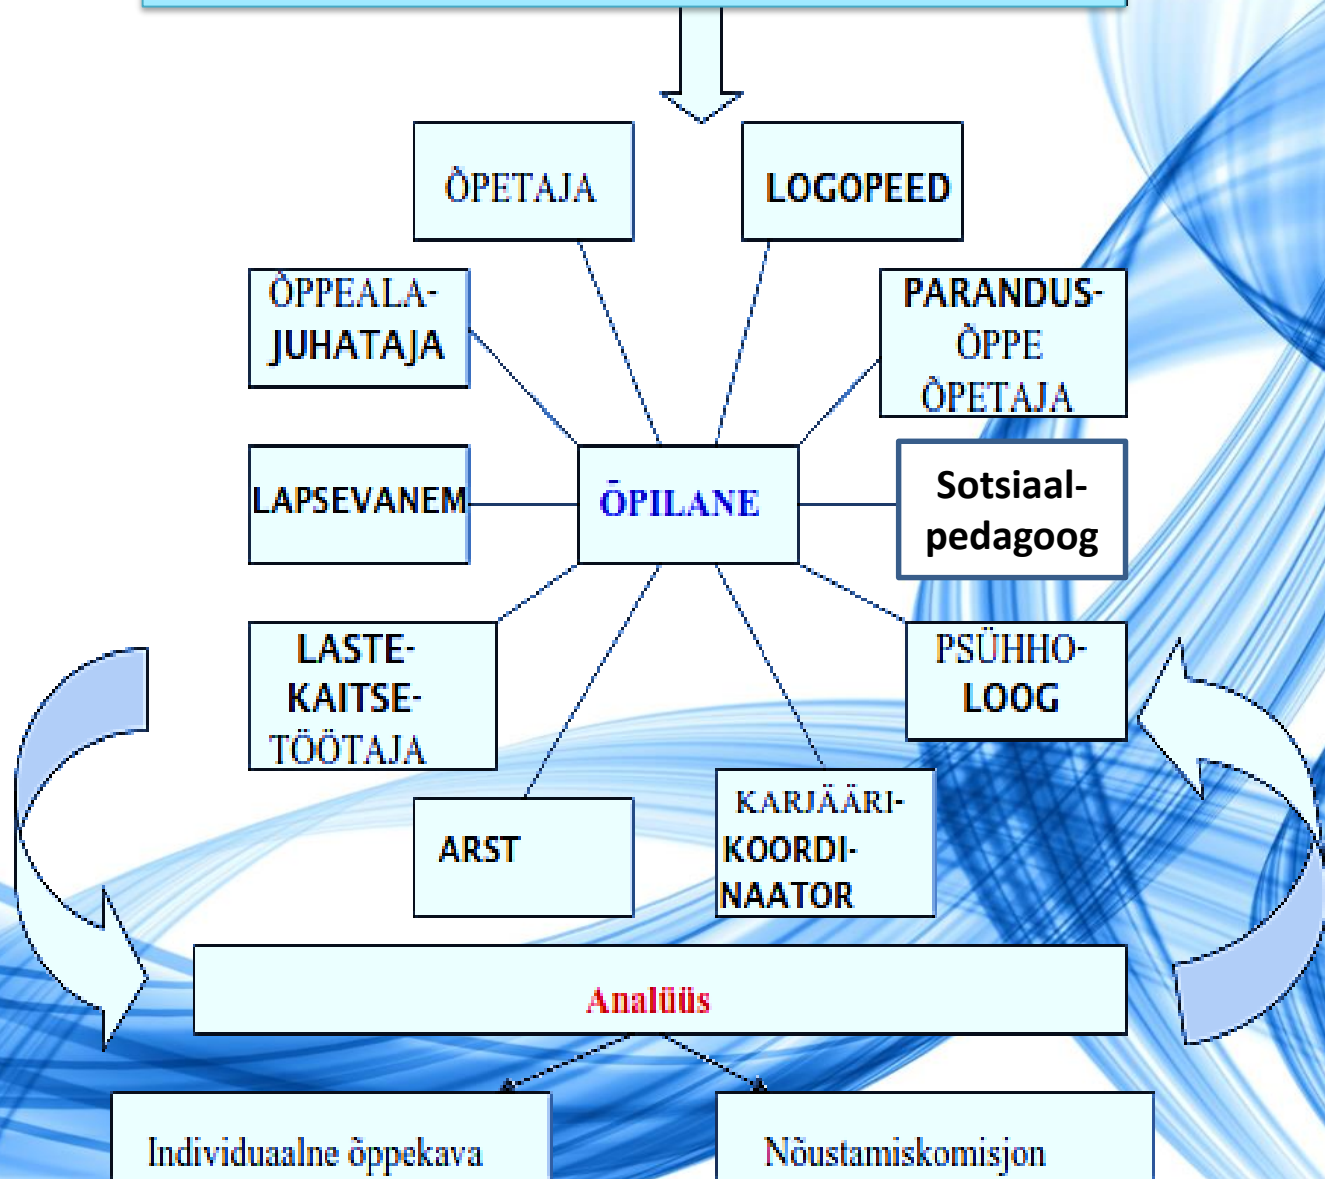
ÕPETAJA

LOGOPEED

ÕPPEALA-JUHATAJA

PARANDUS-ÕPPE ÕPETAJA

LAPSEVANEM

ÕPILANE

Sotsiaal-pedagoog

LASTE-KAITSE-TÖÖTAJA

PSÜHHO-LOOG

ARST

KARJÄÄRI-KOORDI-NAATOR

Analüüs

Individuaalne õppekava

Nõustamiskomisjon